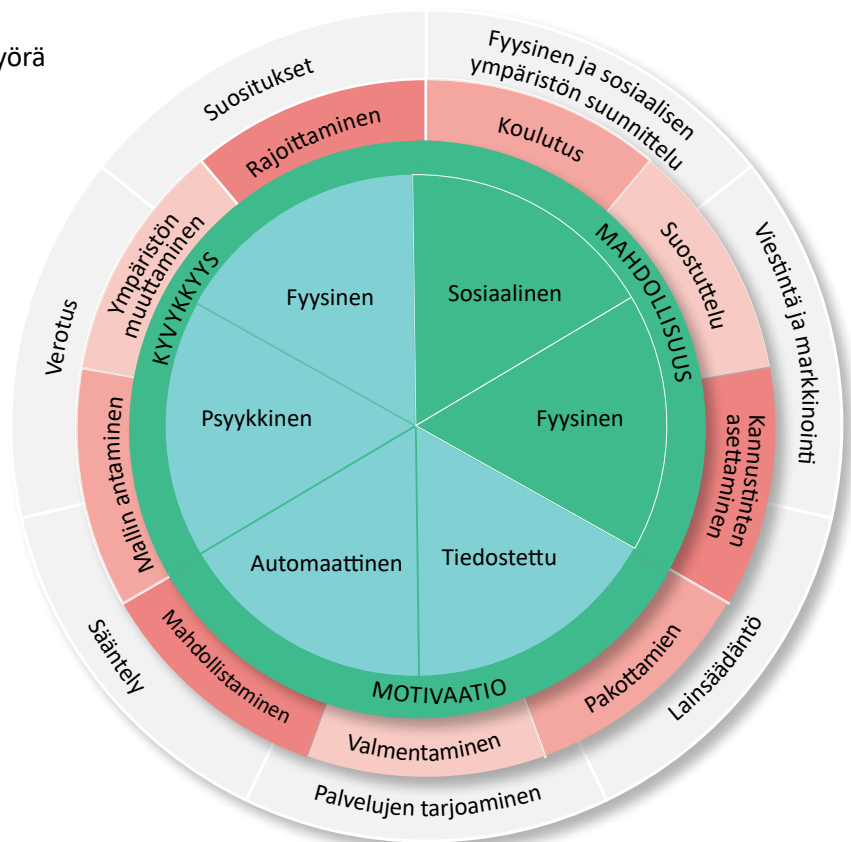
yörä

Suositukset

Fyysinen ja sosiaalisen ympäristön suunnittelu

Viestintä ja markkinointi

Lainsäädäntö

Palvelujen tarjoaminen

Sääntely

Verotus

Rajoittaminen

Koulutus

Suostuttelu

Kannustinten asettaminen

Pakottamien

Valmentaminen

Mahdollistaminen

Mallin antaminen

Ympäristön muuttaminen

KYVYKKYYS

MAHDOLLISUUS

MOTIVAATIO

Fyysinen

Sosiaalinen

Psyykkinen

Fyysinen

Automaattinen

Tiedostettu